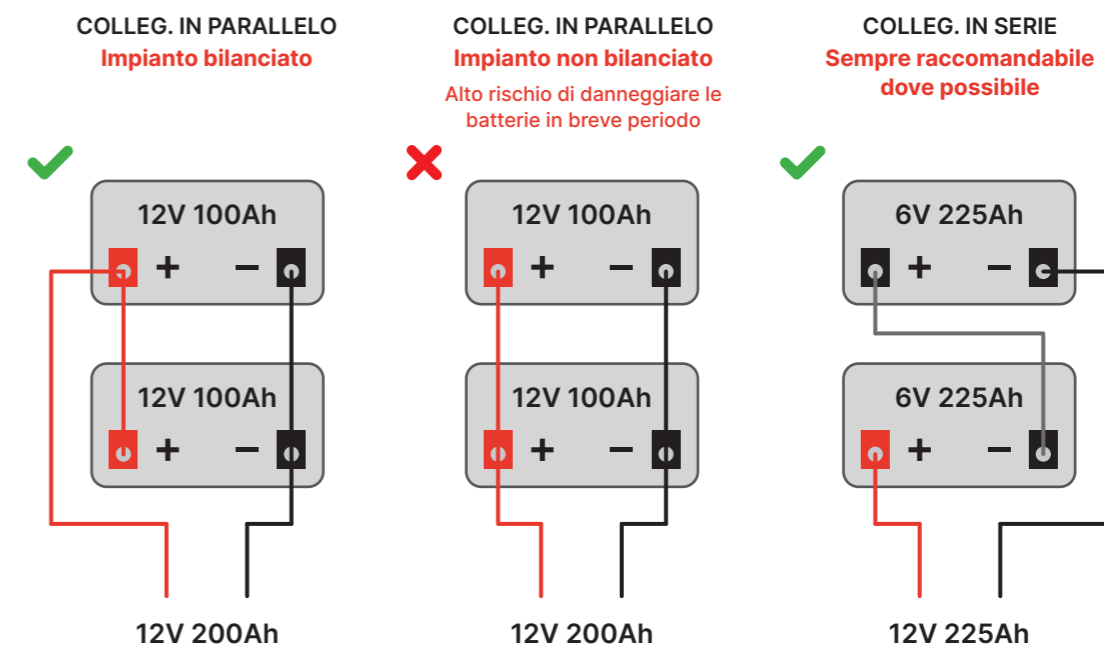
COLLEG. IN PARALLELO
Impianto bilanciato

12V 100Ah
+ −

12V 100Ah
+ −

12V 200Ah

COLLEG. IN PARALLELO
Impianto non bilanciato
Alto rischio di danneggiare le batterie in breve periodo

12V 100Ah
+ −

12V 100Ah
+ −

12V 200Ah

COLLEG. IN SERIE
Sempre raccomandabile dove possibile

6V 225Ah
+ −

6V 225Ah
+ −

12V 225Ah